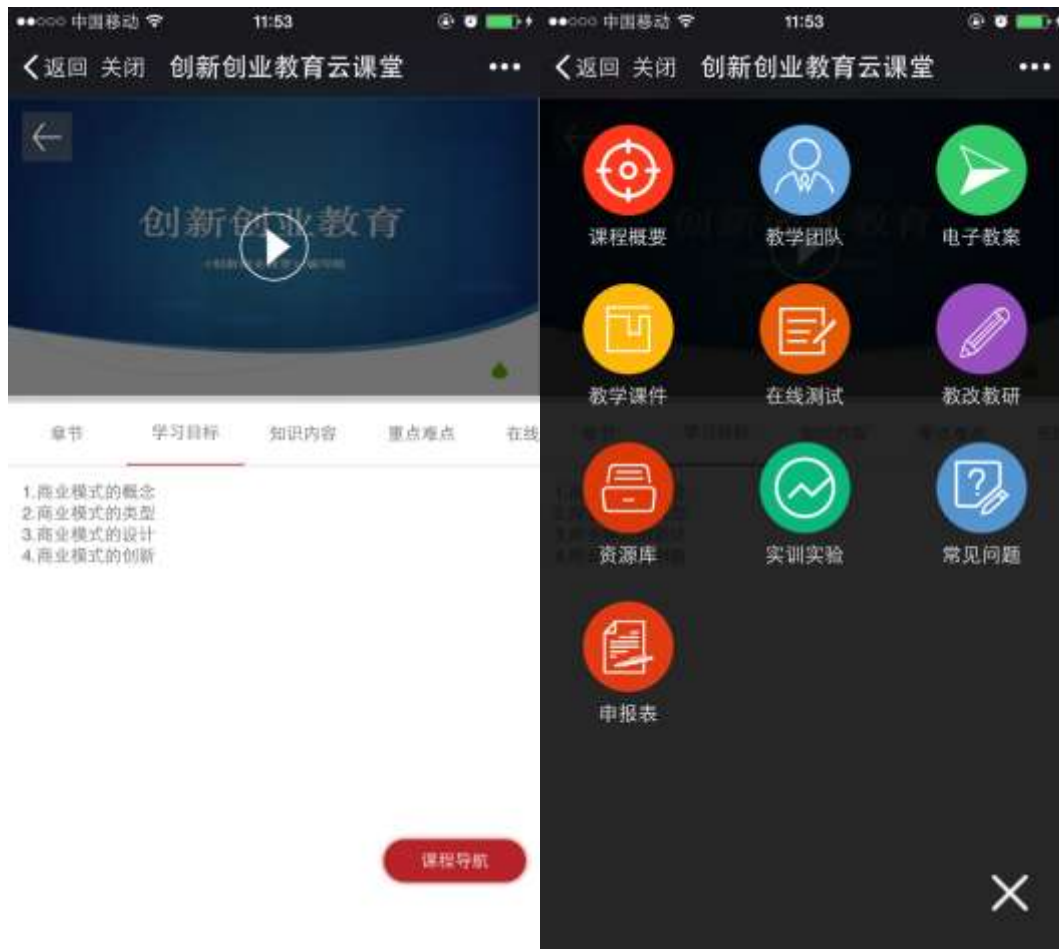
●●○○○ 中国移动 11:53

〈返回 关闭 创新创业教育云课堂 •••

创新创业教育

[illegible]

章节 学习目标 知识内容 重点难点 在线

1.商业模式的概念
2.商业模式的类型
3.商业模式的设计
4.商业模式的创新

课程导航

●●○○○ 中国移动 11:53

〈返回 关闭 创新创业教育云课堂 •••

课程概要 教学团队 电子教案

教学课件 在线测试 教改教研

资源库 实训实验 常见问题

申报表

×